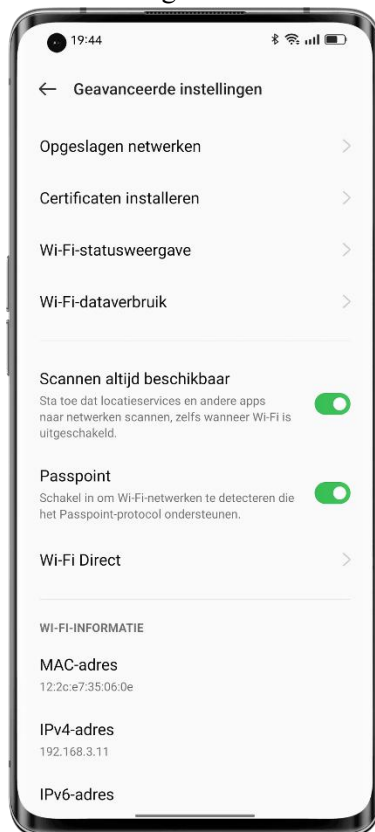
19:44

← Geavanceerde instellingen

Opgeslagen netwerken

Certificaten installeren

Wi-Fi-statusweergave

Wi-Fi-dataverbruik

Scannen altijd beschikbaar
Sta toe dat locatieservices en andere apps naar netwerken scannen, zelfs wanneer Wi-Fi is uitgeschakeld.

Passpoint
Schakel in om Wi-Fi-netwerken te detecteren die het Passpoint-protocol ondersteunen.

Wi-Fi Direct

WI-FI-INFORMATIE

MAC-adres
12:2c:e7:35:06:0e

IPv4-adres
192.168.3.11

IPv6-adres